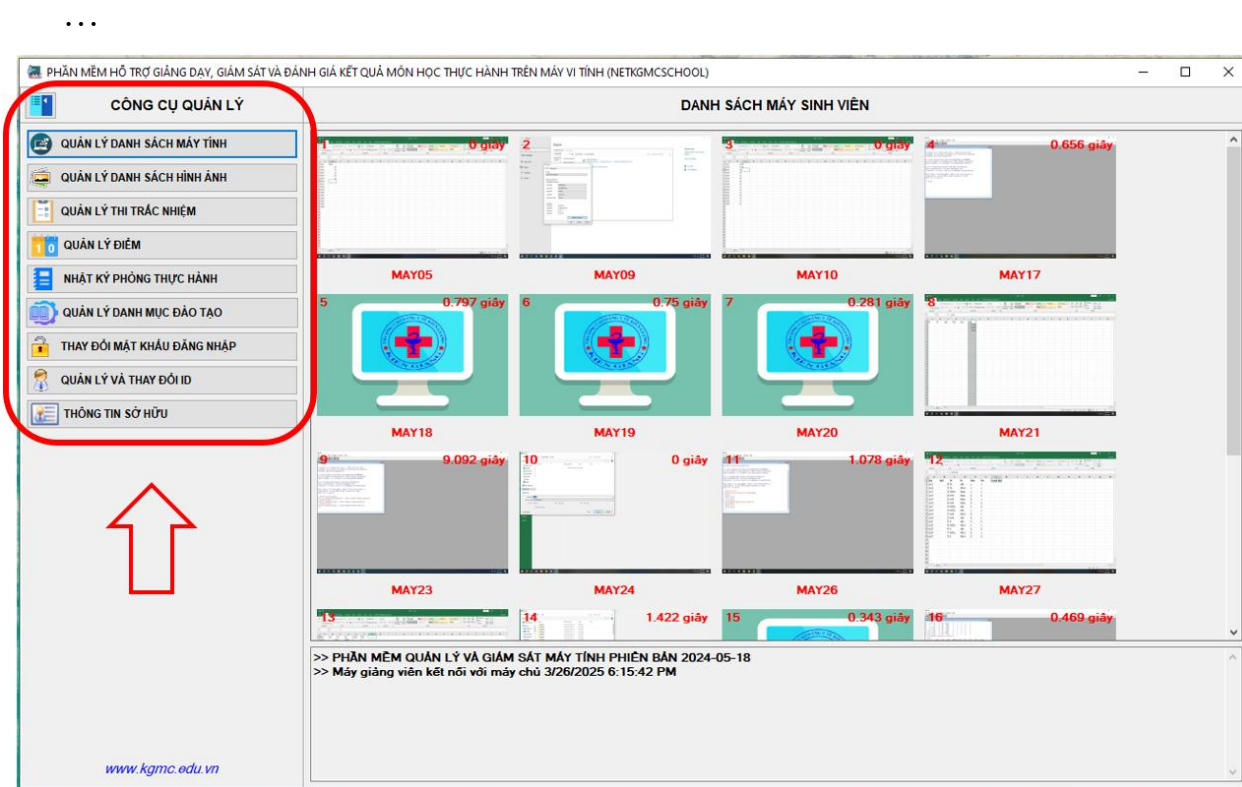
...

PHẦN MỀM HỖ TRỢ GIẢNG DẠY, GIÁM SÁT VÀ ĐÁNH GIÁ KẾT QUẢ MÔN HỌC THỰC HÀNH TRÊN MÁY VI TÍNH (NETKGMCSCHOOL)

CÔNG CỤ QUẢN LÝ

QUẢN LÝ DANH SÁCH MÁY TÍNH
QUẢN LÝ DANH SÁCH HÌNH ẢNH
QUẢN LÝ THI TRẮC NHIỆM
QUẢN LÝ ĐIỂM
NHẬT KÝ PHÒNG THỰC HÀNH
QUẢN LÝ DANH MỤC ĐÀO TẠO
THAY ĐỔI MẬT KHẨU ĐĂNG NHẬP
QUẢN LÝ VÀ THAY ĐỔI ID
THÔNG TIN SỞ HỮU

www.kgmc.edu.vn

DANH SÁCH MÁY SINH VIÊN

1 0 giây
MAY05
2
MAY09
3 0 giây
MAY10
4 0.656 giây
MAY17
5 0.797 giây
MAY18
6 0.75 giây
MAY19
7 0.281 giây
MAY20
8
MAY21
9 9.092 giây
MAY23
10 0 giây
MAY24
11 1.078 giây
MAY26
12
MAY27
13
14 1.422 giây
15 0.343 giây
16 0.469 giây

>> PHẦN MỀM QUẢN LÝ VÀ GIÁM SÁT MÁY TÍNH PHIÊN BẢN 2024-05-18
>> Máy giảng viên kết nối với máy chủ 3/26/2025 6:15:42 PM